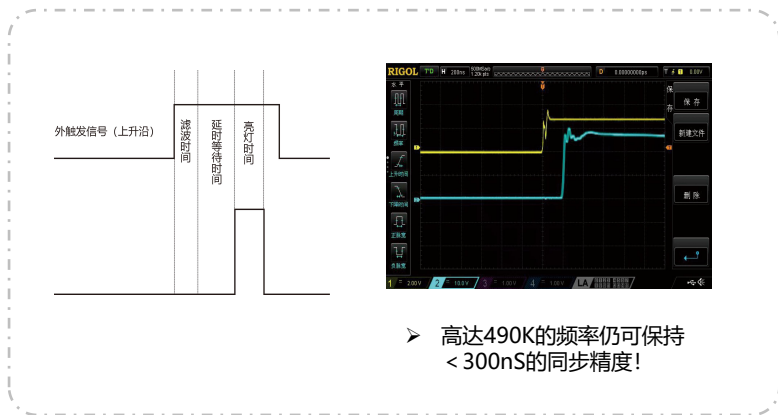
外触发信号（上升沿）

滤波时间

延时等待时间

亮灯时间

RIGOL T'D H 200ns D 0.00000000ps T 5.00V

周期

频率

上升时间

下降时间

正脉宽

负脉宽

保存

保存

新建文件

删除

1 2.00V 2 10.0V 3 1.00V 4 1.00V

➢ 高达490K的频率仍可保持＜300nS的同步精度！